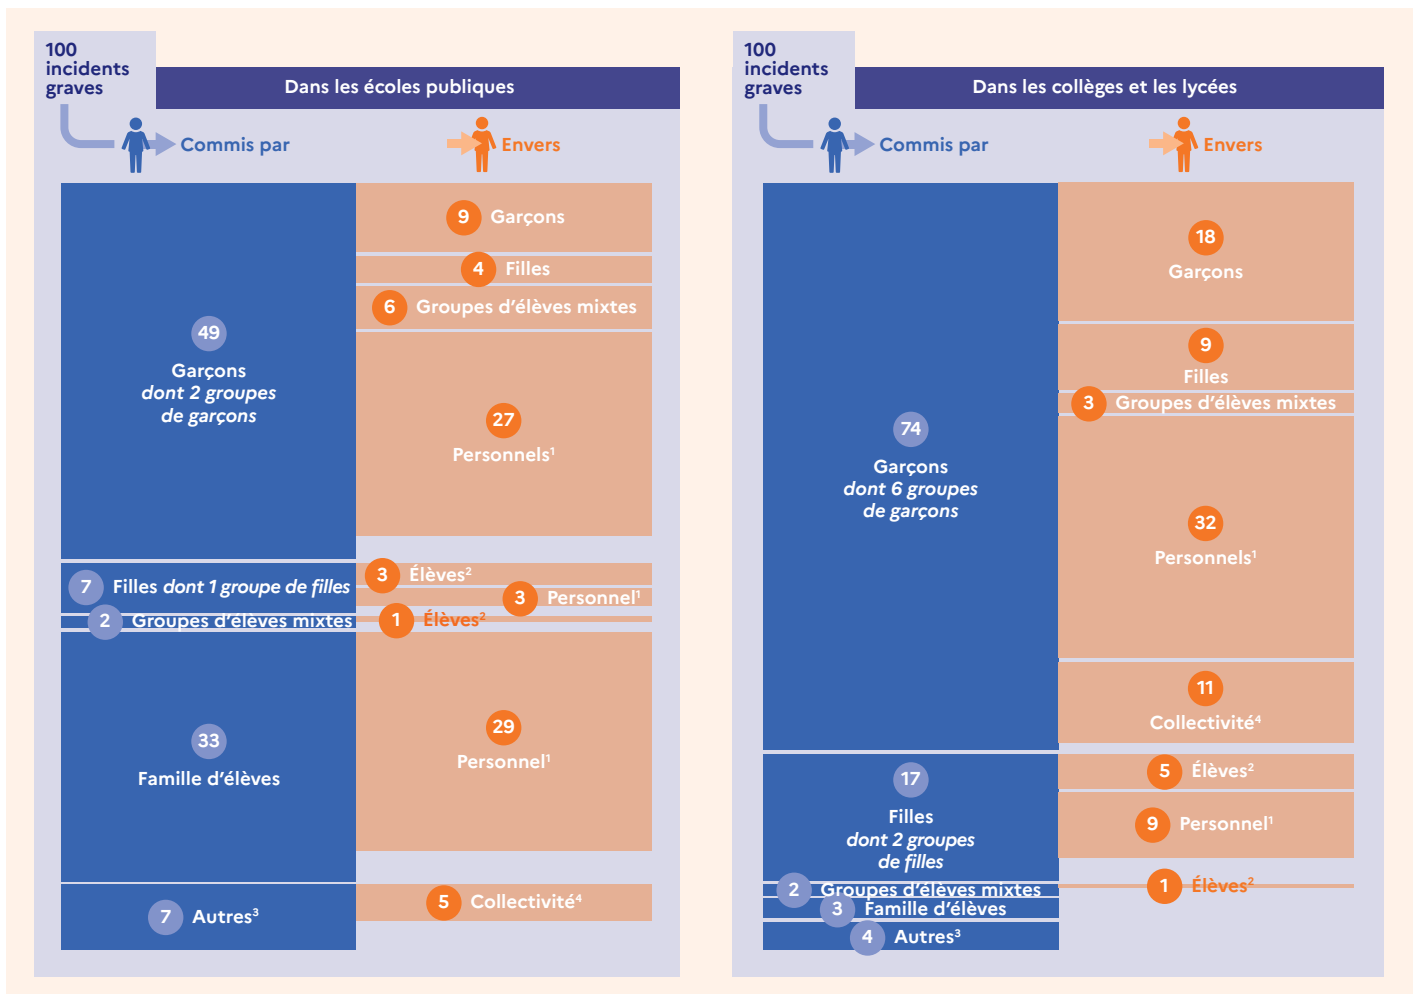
100 incidents graves

Dans les écoles publiques

Commis par

Envers

49
Garçons
*dont 2 groupes de garçons*

9 Garçons

4 Filles

6 Groupes d'élèves mixtes

27
Personnels$^1$

7 Filles *dont 1 groupe de filles*

3 Élèves$^2$

3 Personnel$^1$

2 Groupes d'élèves mixtes

1 Élèves$^2$

33
Famille d'élèves

29
Personnel$^1$

7 Autres$^3$

5 Collectivité$^4$

100 incidents graves

Dans les collèges et les lycées

Commis par

Envers

74
Garçons
*dont 6 groupes de garçons*

18
Garçons

9
Filles

3 Groupes d'élèves mixtes

32
Personnels$^1$

11
Collectivité$^4$

17
Filles
*dont 2 groupes de filles*

5 Élèves$^2$

9 Personnel$^1$

2 Groupes d'élèves mixtes

1 Élèves$^2$

3 Famille d'élèves

4 Autres$^3$